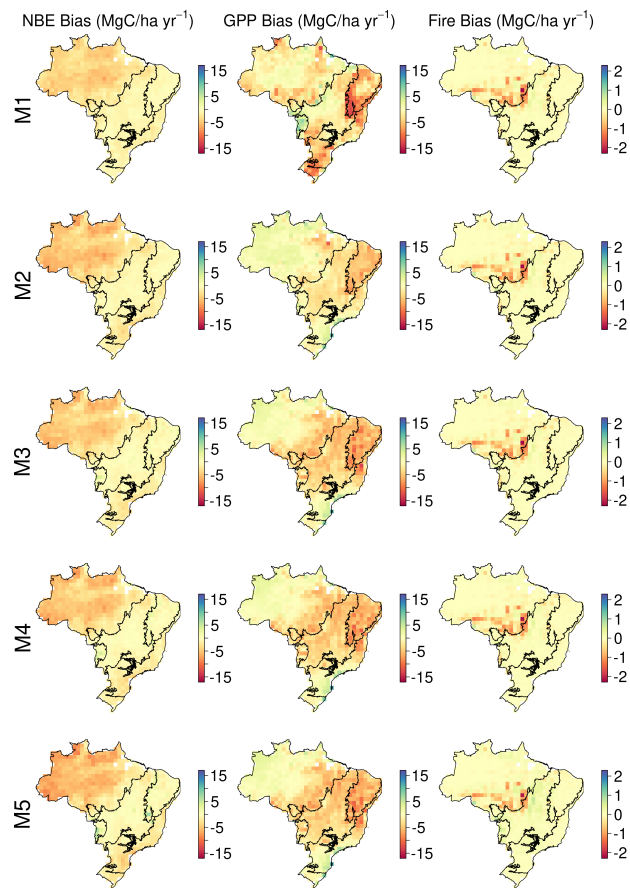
NBE Bias (MgC/ha yr$^{-1}$)

GPP Bias (MgC/ha yr$^{-1}$)

Fire Bias (MgC/ha yr$^{-1}$)

M1

15
5
-5
-15

15
5
-5
-15

2
1
0
-1
-2

M2

15
5
-5
-15

15
5
-5
-15

2
1
0
-1
-2

M3

15
5
-5
-15

15
5
-5
-15

2
1
0
-1
-2

M4

15
5
-5
-15

15
5
-5
-15

2
1
0
-1
-2

M5

15
5
-5
-15

15
5
-5
-15

2
1
0
-1
-2